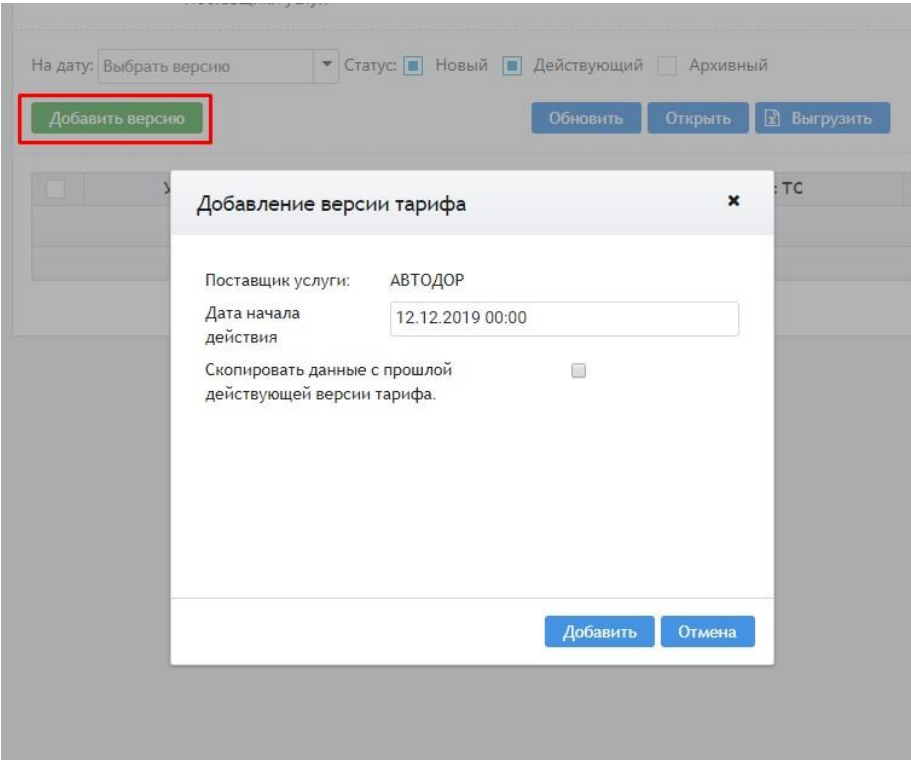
На дату: Выбрать версию

Статус: Новый Действующий Архивный

Добавить версию

Обновить Открыть Выгрузить

ТС

Добавление версии тарифа

×

Поставщик услуги: АВТОДОР

Дата начала действия 12.12.2019 00:00

Скопировать данные с прошлой действующей версии тарифа.

Добавить Отмена